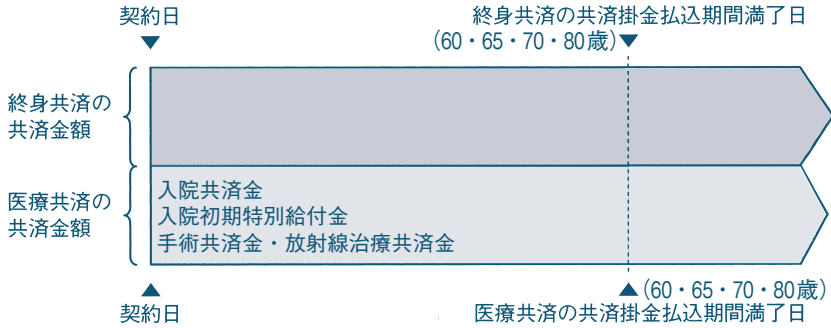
契約日

終身共済の共済掛金払込期間満了日
（60・65・70・80歳）

終身共済の共済金額

医療共済の共済金額

入院共済金
入院初期特別給付金
手術共済金・放射線治療共済金

（60・65・70・80歳）

契約日

医療共済の共済掛金払込期間満了日